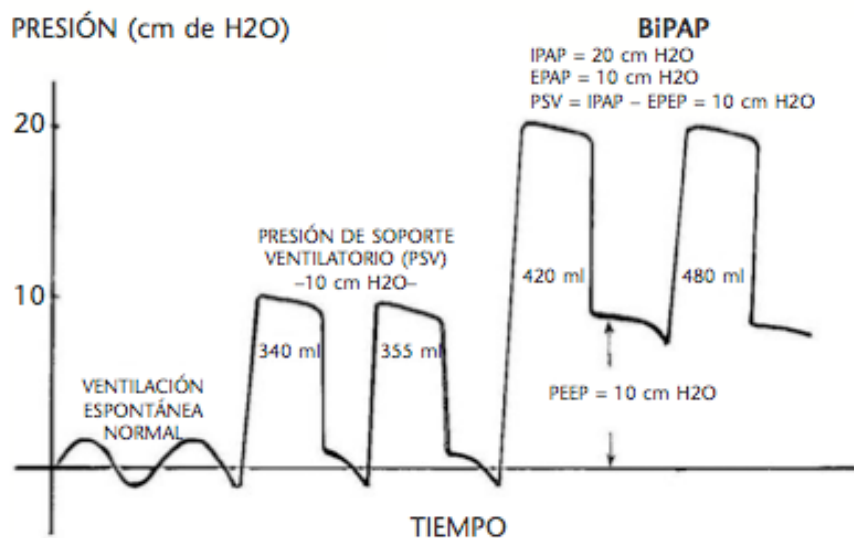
PRESIÓN (cm de H2O)

BiPAP

IPAP = 20 cm H2O
EPAP = 10 cm H2O
PSV = IPAP – EPEP = 10 cm H2O

20

PRESIÓN DE SOPORTE VENTILATORIO (PSV) –10 cm H2O–

10

420 ml

480 ml

340 ml

355 ml

VENTILACIÓN ESPONTÁNEA NORMAL

PEEP = 10 cm H2O

TIEMPO